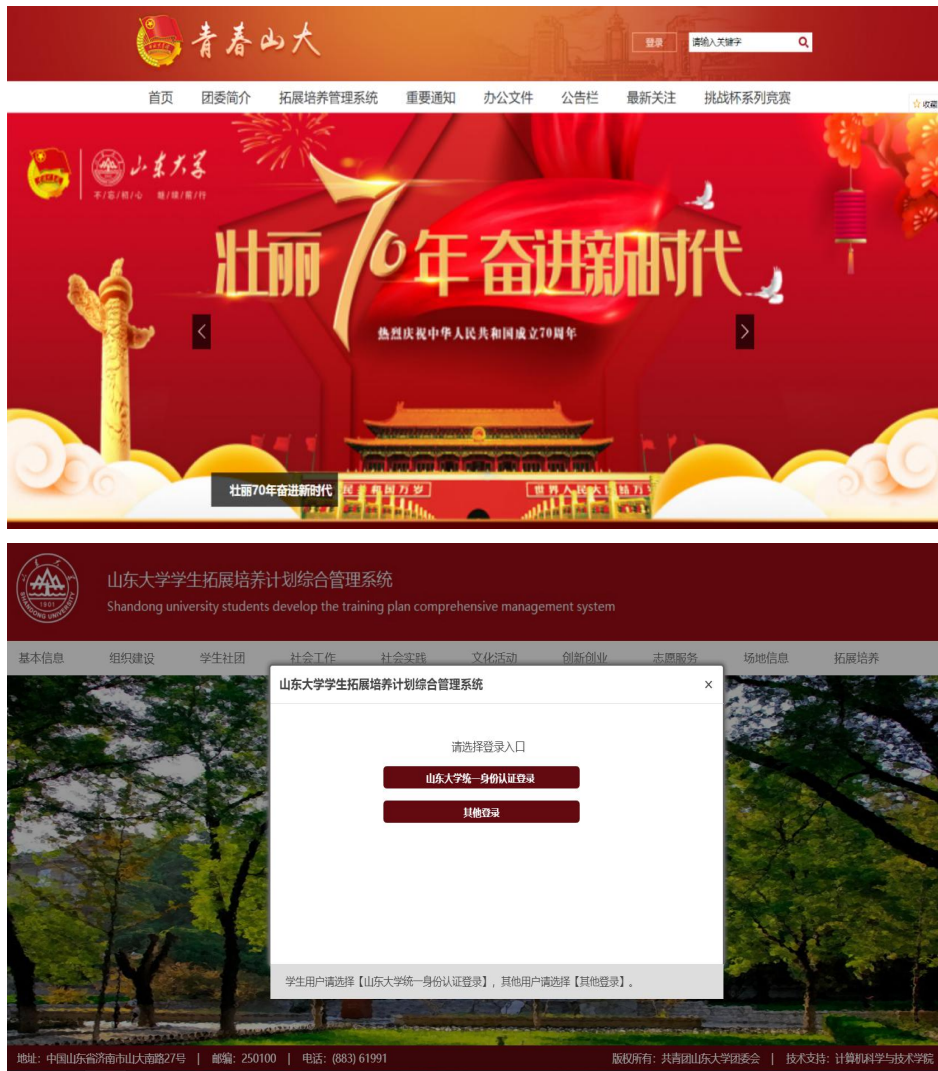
青春山大

登录 请输入关键字

首页 团委简介 拓展培养管理系统 重要通知 办公文件 公告栏 最新关注 挑战杯系列竞赛

收藏

山东大学
不忘初心 砥砺前行

壮丽70年奋进新时代

热烈庆祝中华人民共和国成立70周年

壮丽70年奋进新时代

民共和国万岁 世界人民大团结万岁

山东大学 1901 SHANDONG UNIVERSITY

山东大学学生拓展培养计划综合管理系统
Shandong university students develop the training plan comprehensive management system

基本信息 组织建设 学生社团 社会工作 社会实践 文化活动 创新创业 志愿服务 场地信息 拓展培养

山东大学学生拓展培养计划综合管理系统 ×

请选择登录入口

山东大学统一身份认证登录

其他登录

学生用户请选择【山东大学统一身份认证登录】，其他用户请选择【其他登录】。

地址：中国山东省济南市山大南路27号 | 邮编：250100 | 电话：(883) 61991

版权所有：共青团山东大学团委会 | 技术支持：计算机科学与技术学院